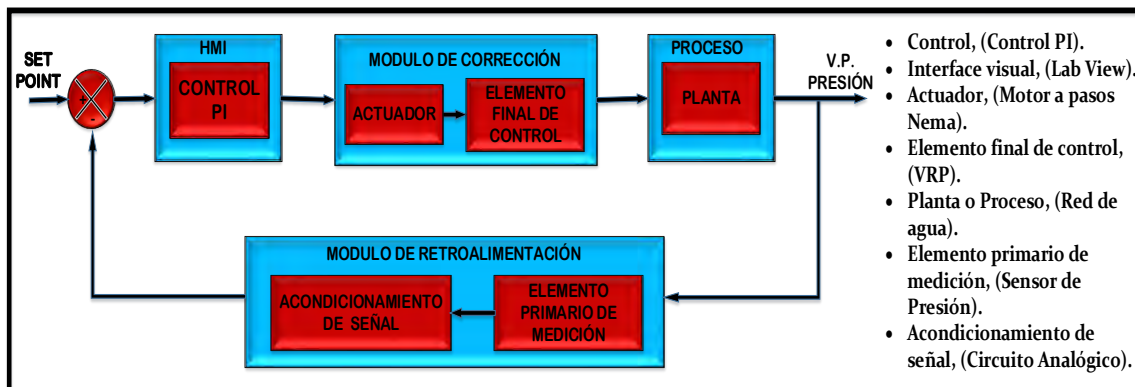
SET POINT

+

-

HMI

CONTROL PI

MODULO DE CORRECCIÓN

ACTUADOR

ELEMENTO FINAL DE CONTROL

PROCESO

PLANTA

V.P. PRESIÓN

MODULO DE RETROALIMENTACIÓN

ACONDICIONAMIENTO DE SEÑAL

ELEMENTO PRIMARIO DE MEDICIÓN

- Control, (Control PI).
- Interface visual, (Lab View).
- Actuador, (Motor a pasos Nema).
- Elemento final de control, (VRP).
- Planta o Proceso, (Red de agua).
- Elemento primario de medición, (Sensor de Presión).
- Acondicionamiento de señal, (Circuito Analógico).